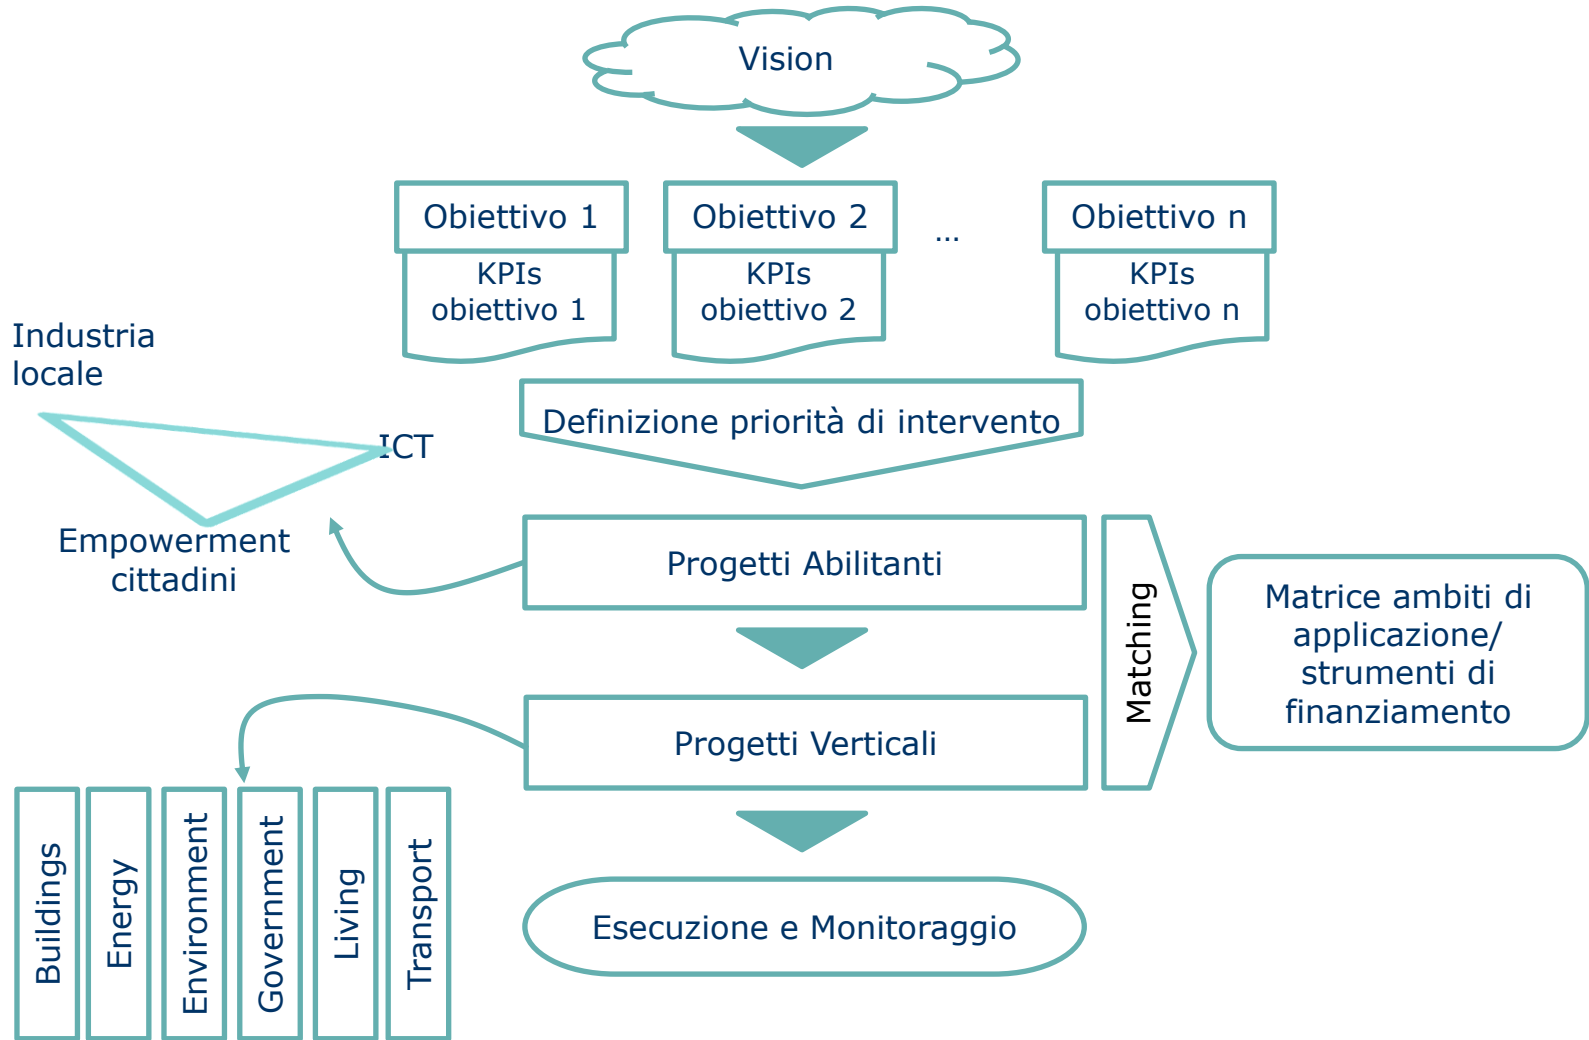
Vision

Obiettivo 1
KPIs obiettivo 1

Obiettivo 2
KPIs obiettivo 2

...

Obiettivo n
KPIs obiettivo n

Industria locale

ICT

Empowerment cittadini

Definizione priorità di intervento

Progetti Abilitanti

Matching

Matrice ambiti di applicazione/ strumenti di finanziamento

Progetti Verticali

Buildings

Energy

Environment

Government

Living

Transport

Esecuzione e Monitoraggio